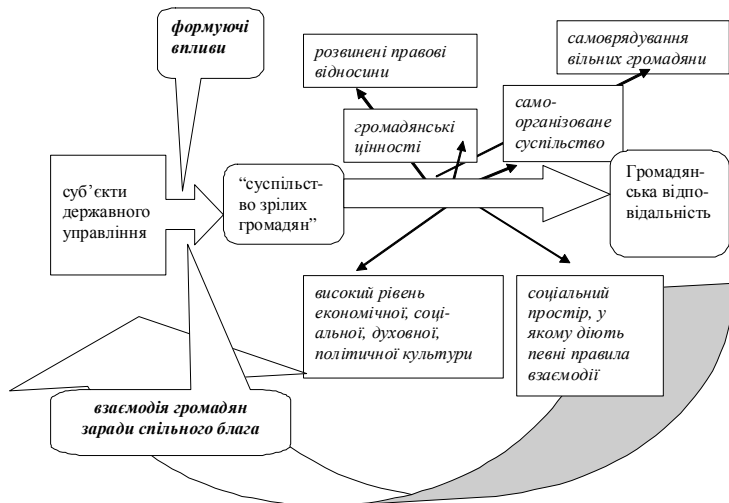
формуючі впливи

розвинені правові відносини

самоврядування вільних громадяни

громадянські цінності

самоорганізоване суспільство

суб'єкти державного управління

"суспільство зрілих громадян"

Громадянська відповідальність

високий рівень економічної, соціальної, духовної, політичної культури

соціальний простір, у якому діють певні правила взаємодії

взаємодія громадян заради спільного блага